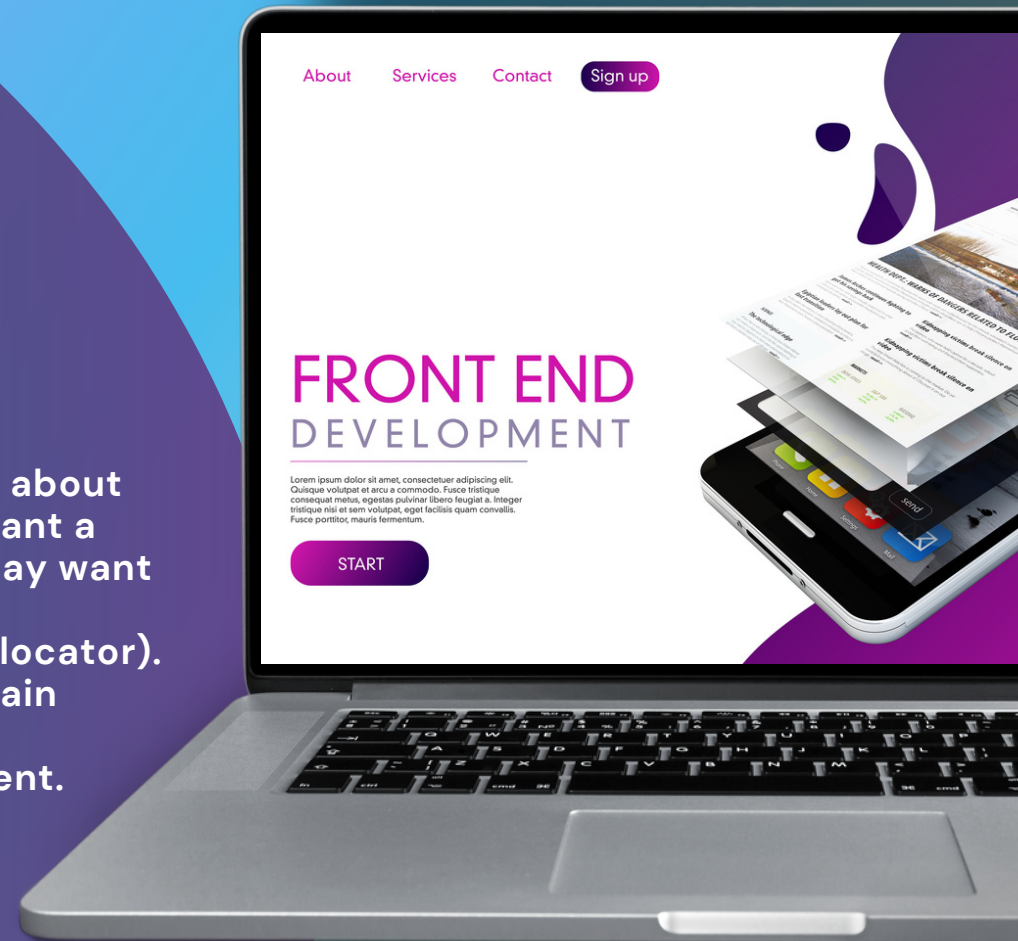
about
ant a
ay want

locator).
ain

ent.

About Services Contact Sign up

FRONT END
DEVELOPMENT

Lorem ipsum dolor sit amet, consectetuer adipiscing elit. Quisque volutpat et arcu a commodo. Fusce tristique consequat metus, egestas pulvinar libero feugiat a. Integer tristique nisi et sem volutpat, eget facilisis quam convallis. Fusce porttitor, mauris fermentum.

START

send